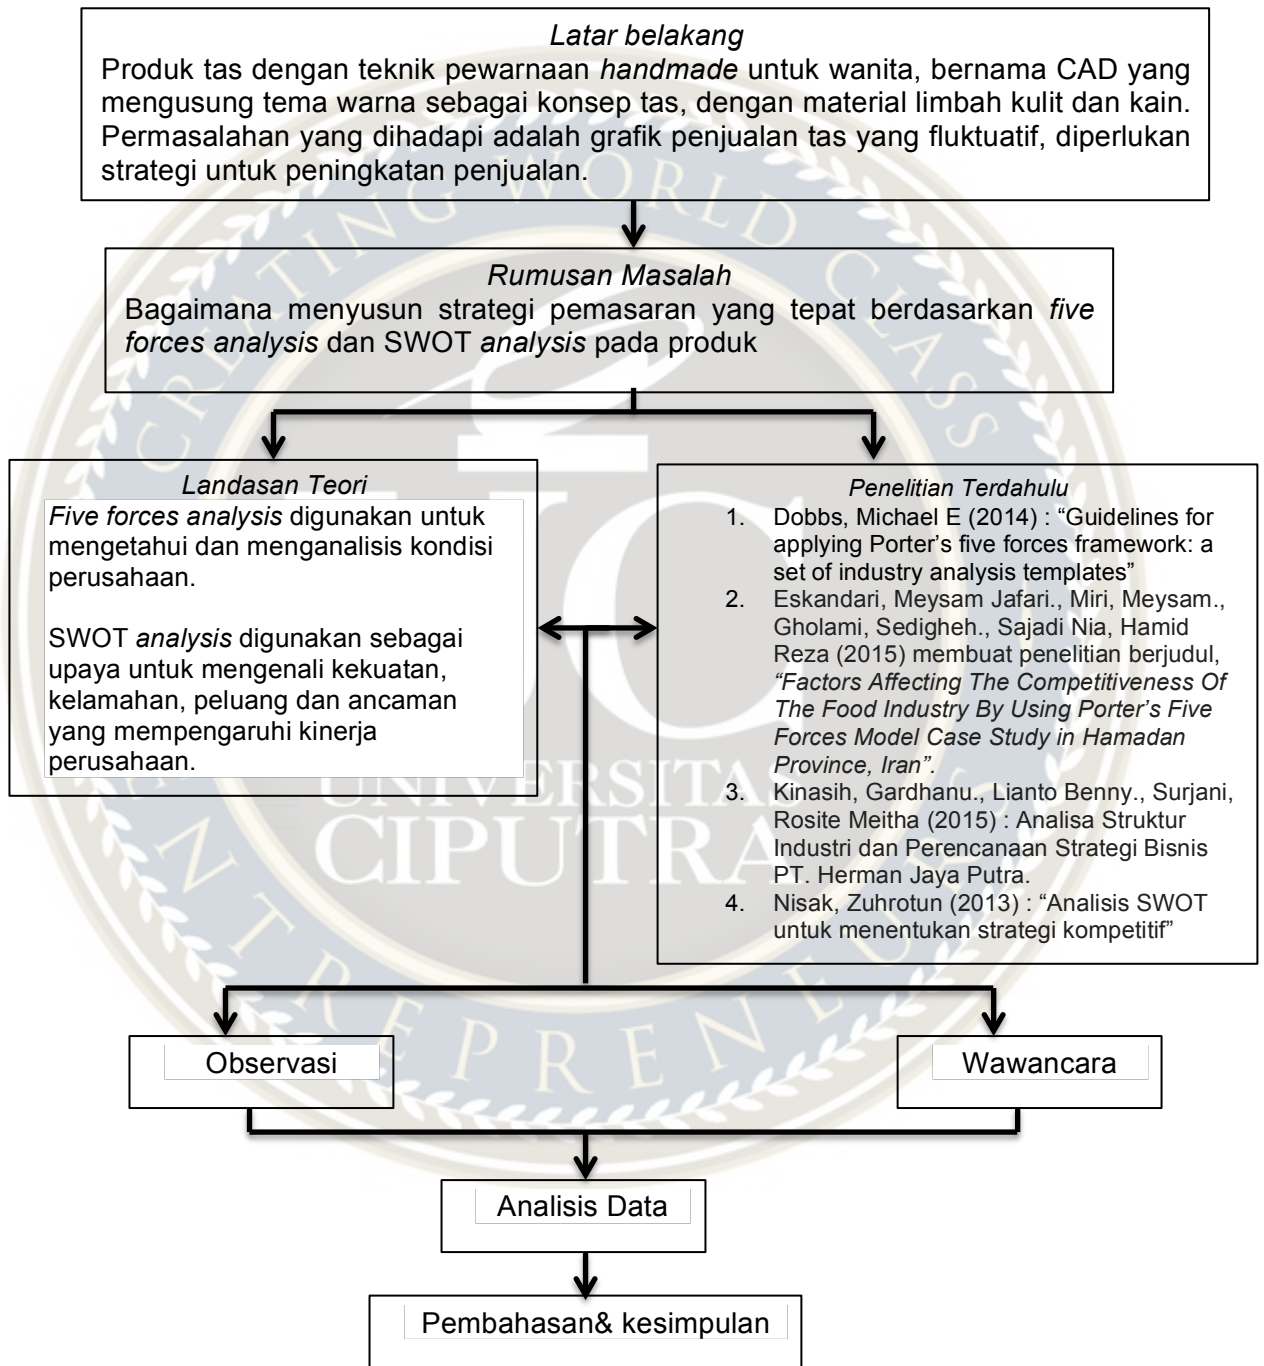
Latar belakang

Produk tas dengan teknik pewarnaan handmade untuk wanita, bernama CAD yang mengusung tema warna sebagai konsep tas, dengan material limbah kulit dan kain. Permasalahan yang dihadapi adalah grafik penjualan tas yang fluktuatif, diperlukan strategi untuk peningkatan penjualan.

Rumusan Masalah

Bagaimana menyusun strategi pemasaran yang tepat berdasarkan five forces analysis dan SWOT analysis pada produk

Landasan Teori

Five forces analysis digunakan untuk mengetahui dan menganalisis kondisi perusahaan.

SWOT analysis digunakan sebagai upaya untuk mengenali kekuatan, kelamahan, peluang dan ancaman yang mempengaruhi kinerja perusahaan.

Penelitian Terdahulu

1. Dobbs, Michael E (2014) : "Guidelines for applying Porter's five forces framework: a set of industry analysis templates"
2. Eskandari, Meysam Jafari., Miri, Meysam., Gholami, Sedigheh., Sajadi Nia, Hamid Reza (2015) membuat penelitian berjudul, "Factors Affecting The Competitiveness Of The Food Industry By Using Porter's Five Forces Model Case Study in Hamadan Province, Iran".
3. Kinasih, Gardhanu., Lianto Benny., Surjani, Rosite Meitha (2015) : Analisa Struktur Industri dan Perencanaan Strategi Bisnis PT. Herman Jaya Putra.
4. Nisak, Zuhrotun (2013) : "Analisis SWOT untuk menentukan strategi kompetitif"

Observasi

Wawancara

Analisis Data

Pembahasan& kesimpulan